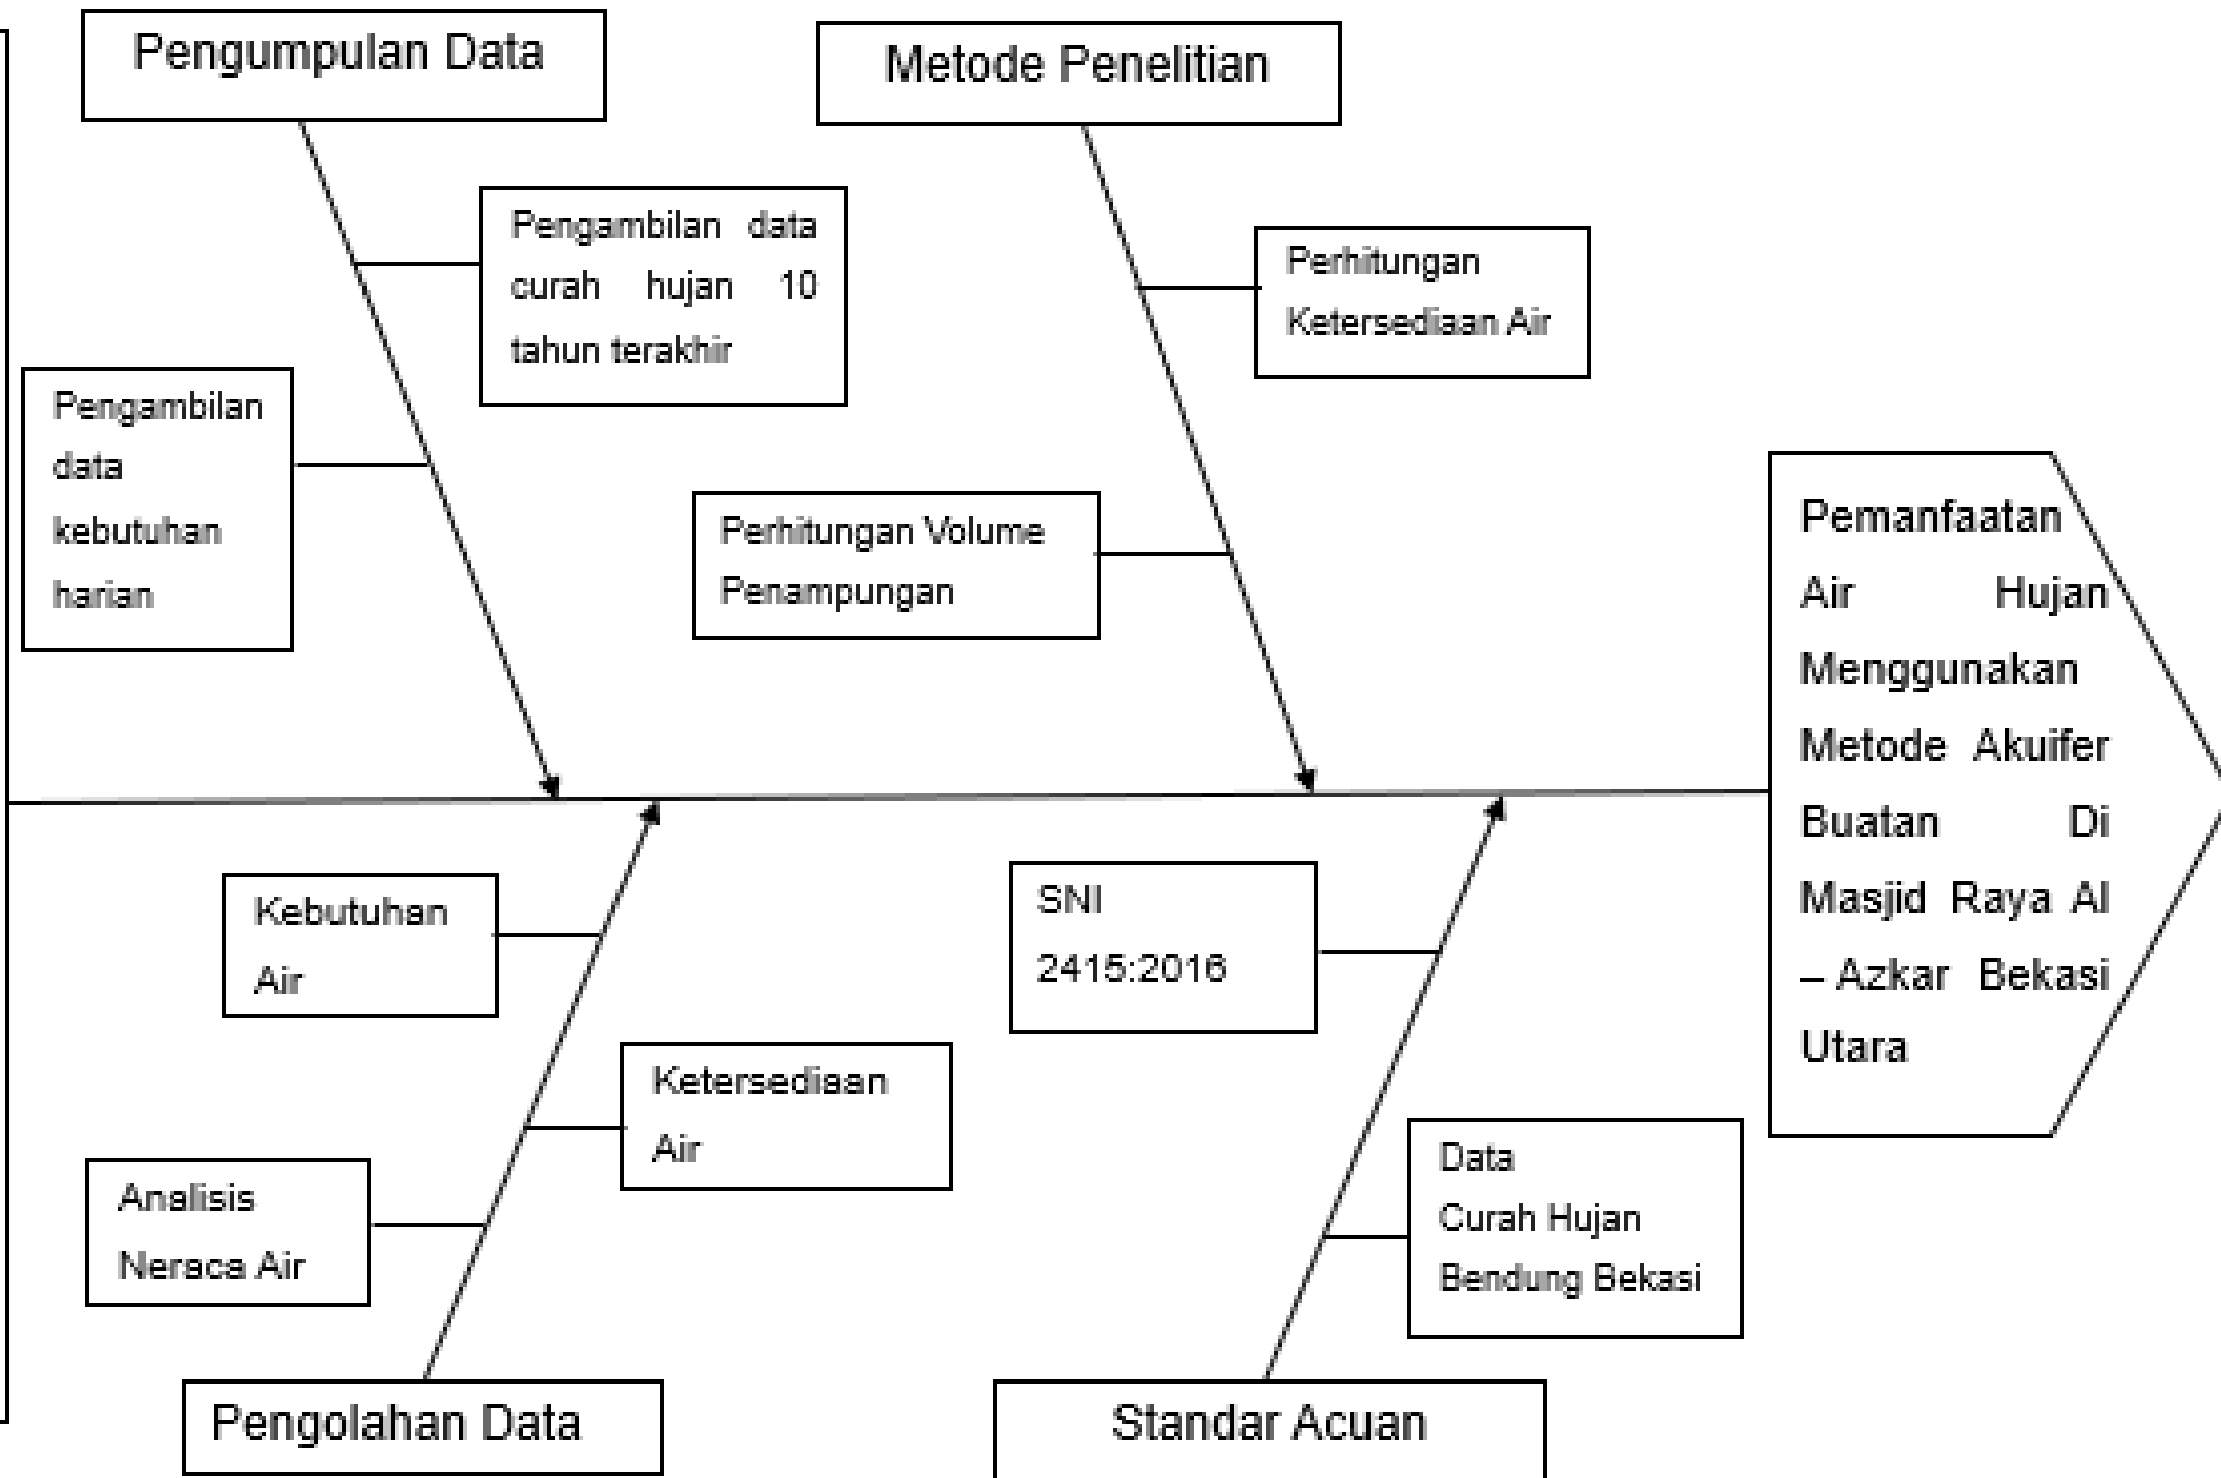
Pengumpulan Data

Metode Penelitian

Pengambilan data curah hujan 10 tahun terakhir

Perhitungan Ketersediaan Air

Pengambilan data kebutuhan harian

Perhitungan Volume Penampungan

Pemanfaatan Air Hujan Menggunakan Metode Akuifer Buatan Di Masjid Raya Al – Azkar Bekasi Utara

Kebutuhan Air

SNI 2415:2016

Ketersediaan Air

Analisis Neraca Air

Data Curah Hujan Bendung Bekasi

Pengolahan Data

Standar Acuan